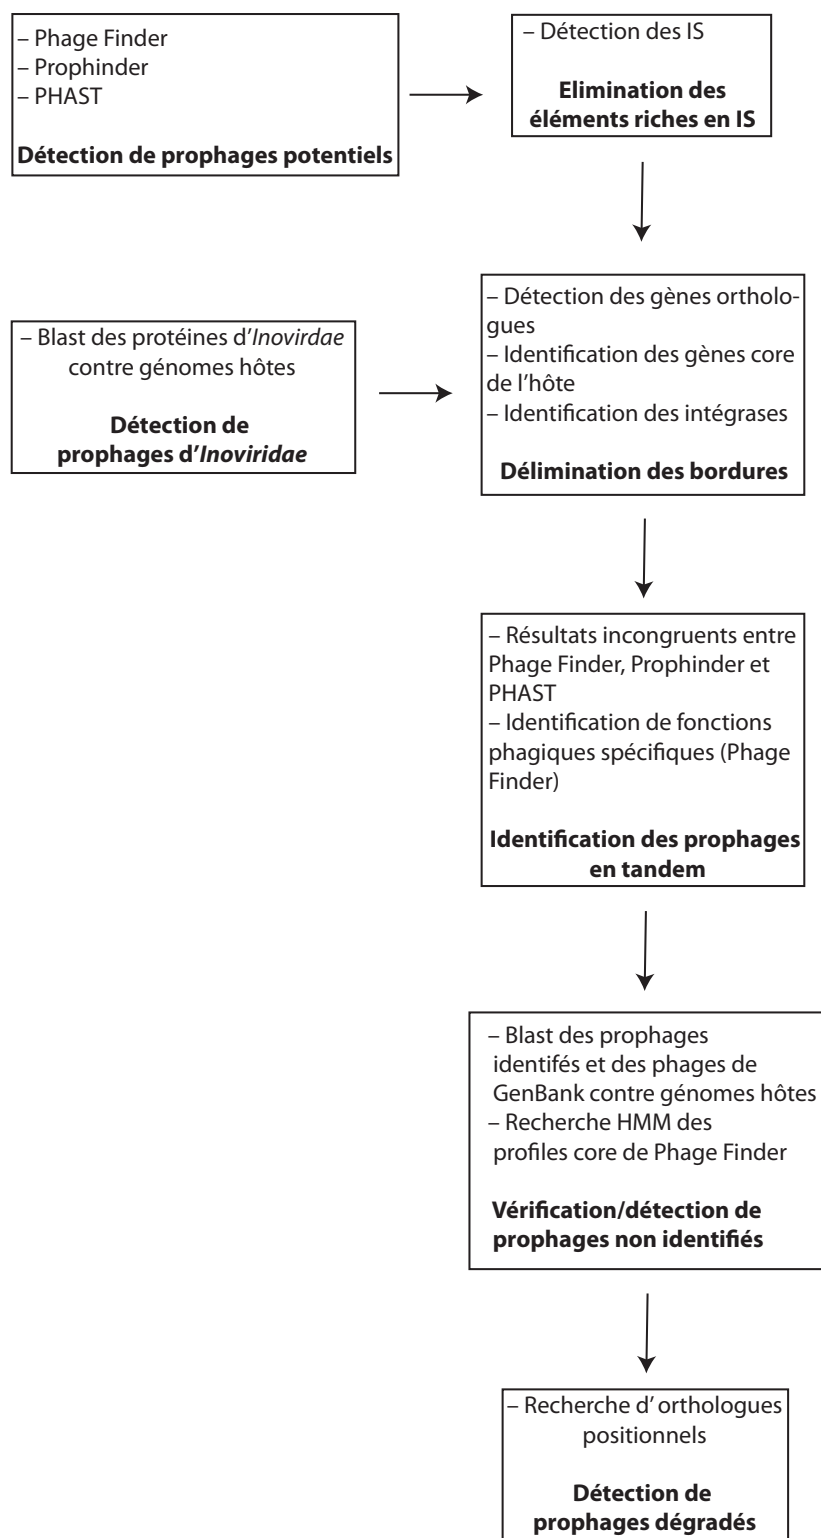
– Phage Finder
– Prophinder
– PHAST

**Détection de prophages potentiels**

– Détection des IS

**Elimination des éléments riches en IS**

– Blast des protéines d'*Inovirdae* contre génomes hôtes

**Détection de prophages d'*Inoviridae***

– Détection des gènes orthologues
– Identification des gènes core de l'hôte
– Identification des intégrases

**Délimination des bordures**

– Résultats incongruents entre Phage Finder, Prophinder et PHAST
– Identification de fonctions phagiques spécifiques (Phage Finder)

**Identification des prophages en tandem**

– Blast des prophages identifés et des phages de GenBank contre génomes hôtes
– Recherche HMM des profiles core de Phage Finder

**Vérification/détection de prophages non identifiés**

– Recherche d' orthologues positionnels

**Détection de prophages dégradés**